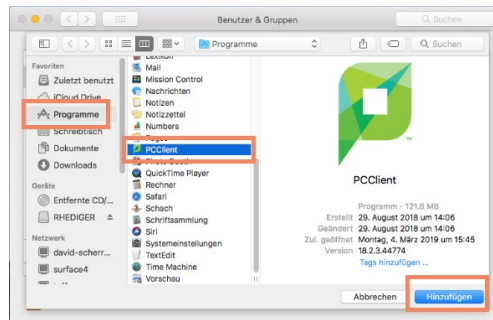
Benutzer & Gruppen

Suchen

Programme

Suchen

Favoriten

Zuletzt benutzt

iCloud Drive

Programme

Schreibtisch

Dokumente

Downloads

Geräte

Entfernte CD/...

RHEDIGER

Netzwerk

david-scherr...

surface4

Lexikon

Mail

Mission Control

Nachrichten

Notizen

Notizzettel

Numbers

Pages

PCClient

Photo Booth

QuickTime Player

Rechner

Safari

Schach

Schriftsammlung

Siri

Systemeinstellungen

TextEdit

Time Machine

Vorschau

PCClient

Programm - 121,6 MB

Erstellt 29. August 2018 um 14:06

Geändert 29. August 2018 um 14:06

Zul. geöffnet Montag, 4. März 2019 um 15:45

Version 18.2.3.44774

Tags hinzufügen ...

Abbrechen

Hinzufügen